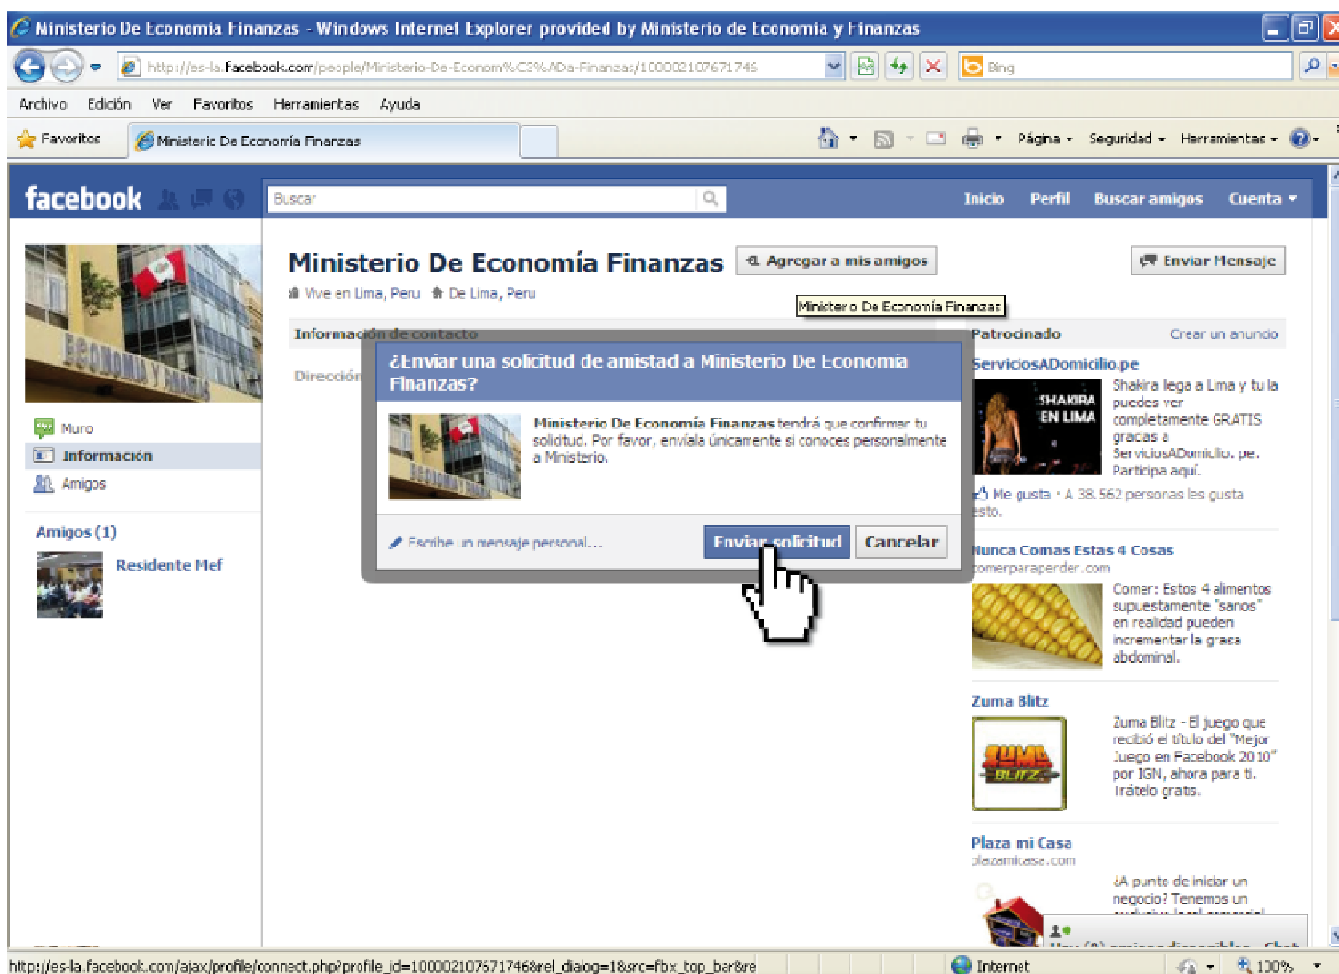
Ministerio De Economia Finanzas - Windows Internet Explorer provided by Ministerio de Economia y Finanzas

http://es-la.facebook.com/people/Ministerio-De-Econom%C3%ADa-Finanzas/100002107671746

Bing

Archivo Edición Ver Favoritos Herramientas Ayuda

Favoritos Ministerio De Economía Finanzas

Página Seguridad Herramientas

facebook

Buscar

Inicio Perfil Buscar amigos Cuenta

Ministerio De Economía Finanzas Agregar a mis amigos Enviar Mensaje

Vive en Lima, Peru De Lima, Peru

Ministerio De Economía Finanzas

Información de contacto

Dirección

Muro

Información

Amigos

Amigos (1)

Residente Mef

¿Enviar una solicitud de amistad a Ministerio De Economia Finanzas?

Ministerio De Economía Finanzas tendrá que confirmar tu solicitud. Por favor, envíala únicamente si conoces personalmente a Ministerio.

Escribe un mensaje personal...

Enviar solicitud Cancelar

Patrocinado Crear un anuncio

ServiciosADomicilio.pe

SHAKIRA EN LIMA

Shakira llega a Lima y tu la puedes ver completamente GRATIS gracias a ServiciosADomicilio.pe. Participa aquí.

Me gusta · A 38.562 personas les gusta esto.

Nunca Comas Estas 4 Cosas

comerparaperder.com

Comer: Estos 4 alimentos supuestamente "sanos" en realidad pueden incrementar la grasa abdominal.

Zuma Blitz

Zuma Blitz - El juego que recibió el título del "Mejor Juego en Facebook 2010" por IGN, ahora para ti. Inténtalo gratis.

Plaza mi Casa

plazamicasa.com

¿A punto de iniciar un negocio? Tenemos un

http://es-la.facebook.com/ajax/profile/connect.php?profile_id=100002107671746&rel_dialog=1&src=fbx_top_bar&re

Internet 100%